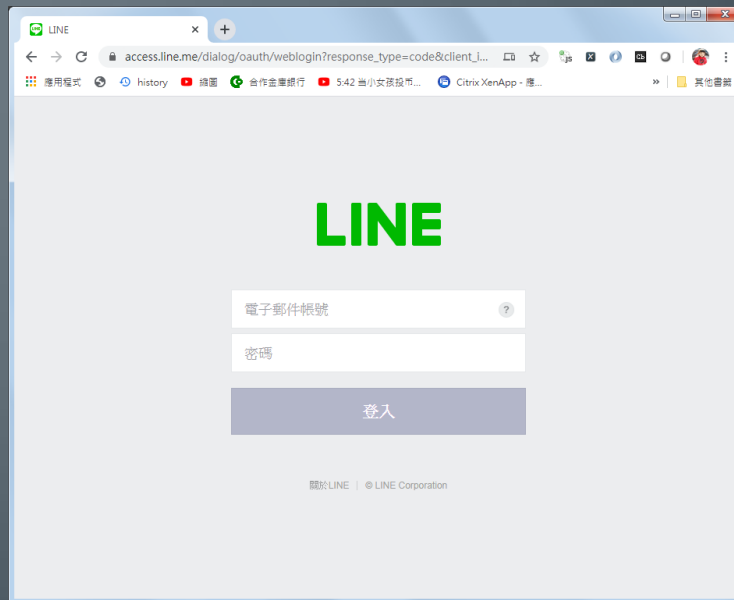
LINE ×

access.line.me/dialog/oauth/weblogin?response_type=code&client_i...

應用程式 history 錦圖 合作金庫銀行 5:42 當小女孩投币... Citrix XenApp - 應... » 其他書籤

LINE

電子郵件帳號 ?

密碼

登入

關於LINE | © LINE Corporation